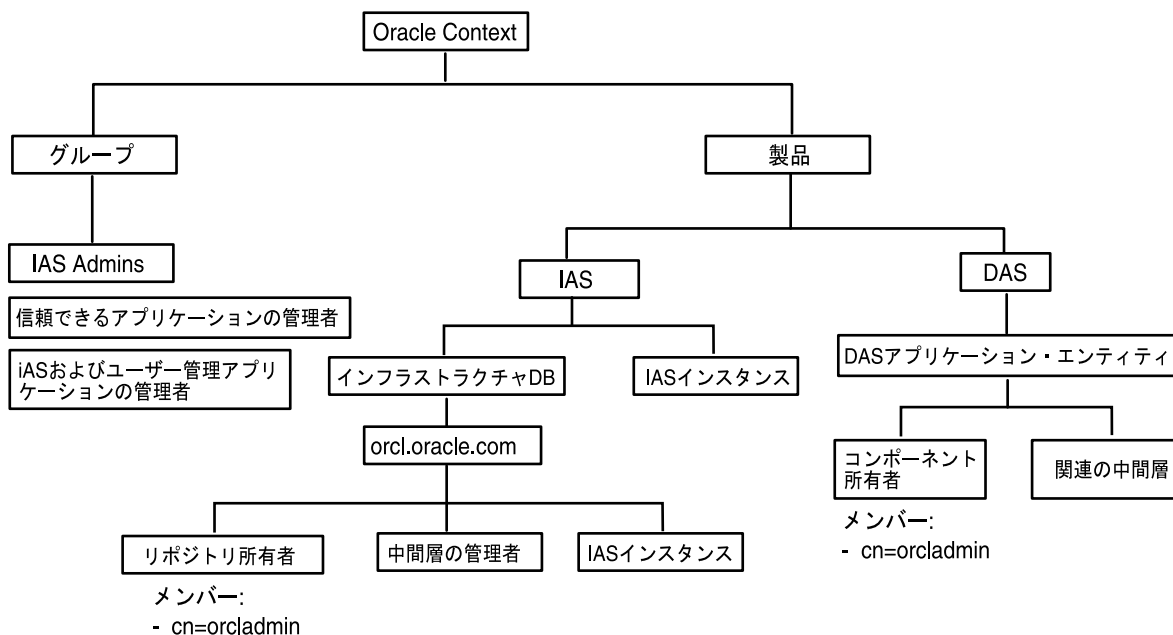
Oracle Context

グループ

製品

IAS Admins

信頼できるアプリケーションの管理者

iASおよびユーザー管理アプリケーションの管理者

IAS

DAS

インフラストラクチャDB

IASインスタンス

DASアプリケーション・エンティティ

orcl.oracle.com

リポジトリ所有者

中間層の管理者

IASインスタンス

メンバー:
- cn=orcladmin

コンポーネント所有者

関連の中間層

メンバー:
- cn=orcladmin